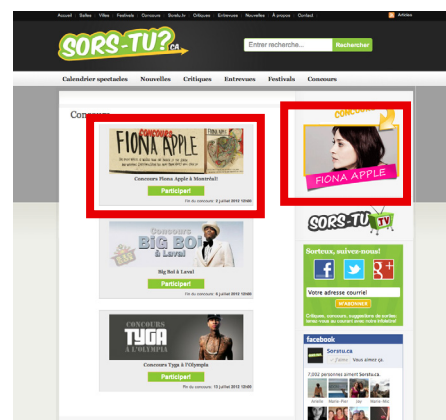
Accueil | Salles | Villes | Festivals | Concours | Sorstu.tv | Critiques | Entrevues | Nouvelles | À propos | Contact

Articles

SORS-TU?.ca

Entrer recherche...

Rechercher

Calendrier spectacles

Nouvelles

Critiques

Entrevues

Festivals

Concours

Concours

CONCOURS
FIONA APPLE

Concours Fiona Apple à Montréal!

Participer!

Fin du concours : 2 juillet 2013 12h00

Concours
BIG BOI
à Laval

Big Boi à Laval

Participer!

Fin du concours : 6 juillet 2013 12h00

CONCOURS
TYGA
À L'OLYMPIA

Concours Tyga à l'Olympia

Participer!

Fin du concours : 15 juillet 2013 12h00

CONCOURS

FIONA APPLE

SORS-TU TV

Sortez, suivez-nous!

Votre adresse courriel

S'ABONNER

facebook

Sorstu.ca

J'aime

Vous aimez ça.

7,002 personnes aiment Sorstu.ca.

Amelie

Marie-Pier

Jay

Marie-Pier